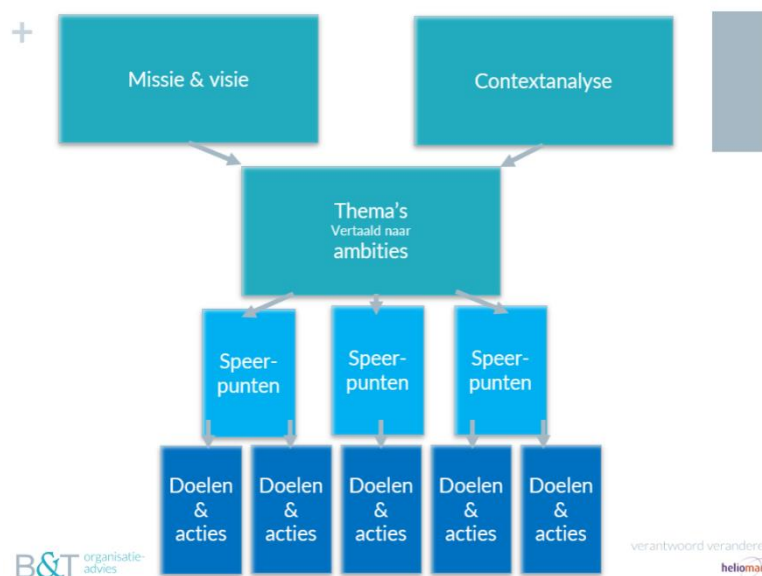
+

Missie & visie

Contextanalyse

Thema's
Vertaald naar
ambities

Speer-
punten

Speer-
punten

Speer-
punten

Doelen
&
acties

Doelen
&
acties

Doelen
&
acties

Doelen
&
acties

Doelen
&
acties

B&T organisatie-
advies

verantwoord verandere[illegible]

heliomai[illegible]